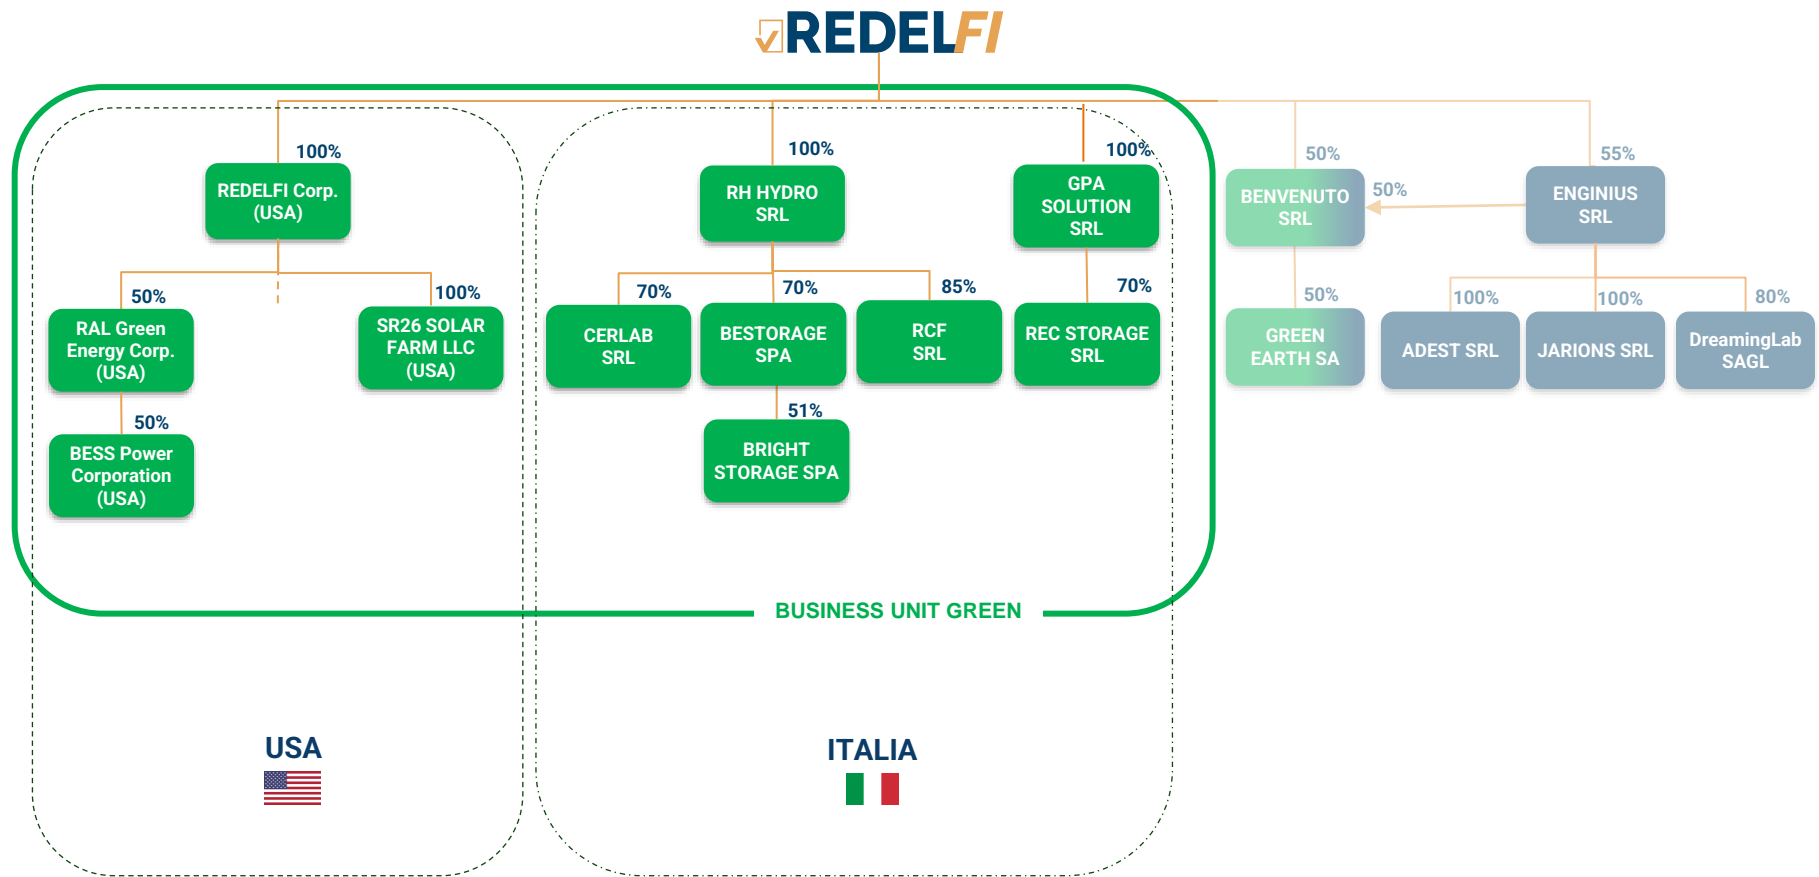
REDELFI

100%
REDELFI Corp. (USA)

50%
RAL Green Energy Corp. (USA)

50%
BESS Power Corporation (USA)

100%
SR26 SOLAR FARM LLC (USA)

100%
RH HYDRO SRL

70%
CERLAB SRL

70%
BESTORAGE SPA

51%
BRIGHT STORAGE SPA

85%
RCF SRL

100%
GPA SOLUTION SRL

70%
REC STORAGE SRL

50%
BENVENUTO SRL

50%

50%
GREEN EARTH SA

55%
ENGINIUS SRL

100%
ADEST SRL

100%
JARIONS SRL

80%
DreamingLab SAGL

BUSINESS UNIT GREEN

USA

ITALIA